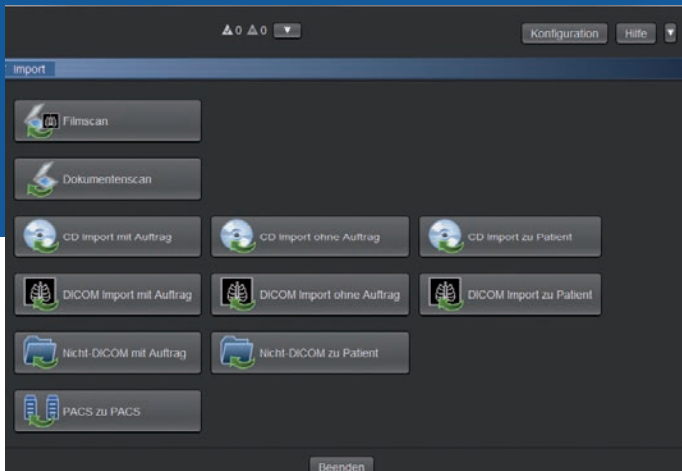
0 0

Konfiguration Hilfe

Import

Filmscan

Dokumentenscan

CD Import mit Auftrag

CD Import ohne Auftrag

CD Import zu Patient

DICOM Import mit Auftrag

DICOM Import ohne Auftrag

DICOM Import zu Patient

Nicht-DICOM mit Auftrag

Nicht-DICOM zu Patient

PACS zu PACS

Beenden